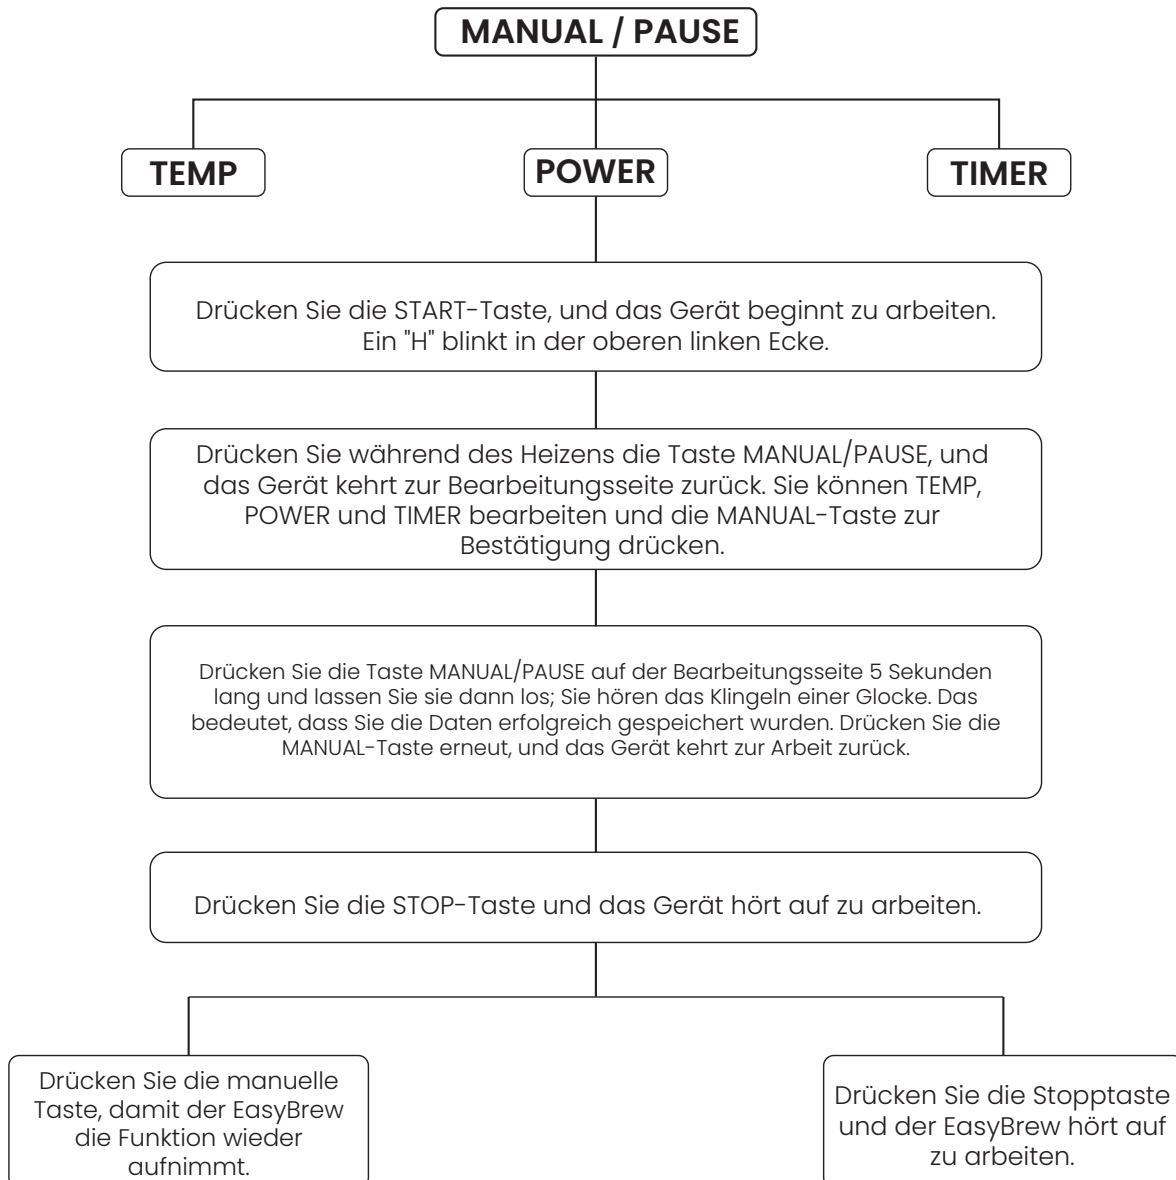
MANUAL / PAUSE

TEMP

POWER

TIMER

Drücken Sie die START-Taste, und das Gerät beginnt zu arbeiten. Ein "H" blinkt in der oberen linken Ecke.

Drücken Sie während des Heizens die Taste MANUAL/PAUSE, und das Gerät kehrt zur Bearbeitungsseite zurück. Sie können TEMP, POWER und TIMER bearbeiten und die MANUAL-Taste zur Bestätigung drücken.

Drücken Sie die Taste MANUAL/PAUSE auf der Bearbeitungsseite 5 Sekunden lang und lassen Sie sie dann los; Sie hören das Klingeln einer Glocke. Das bedeutet, dass Sie die Daten erfolgreich gespeichert wurden. Drücken Sie die MANUAL-Taste erneut, und das Gerät kehrt zur Arbeit zurück.

Drücken Sie die STOP-Taste und das Gerät hört auf zu arbeiten.

Drücken Sie die manuelle Taste, damit der EasyBrew die Funktion wieder aufnimmt.

Drücken Sie die Stopptaste und der EasyBrew hört auf zu arbeiten.